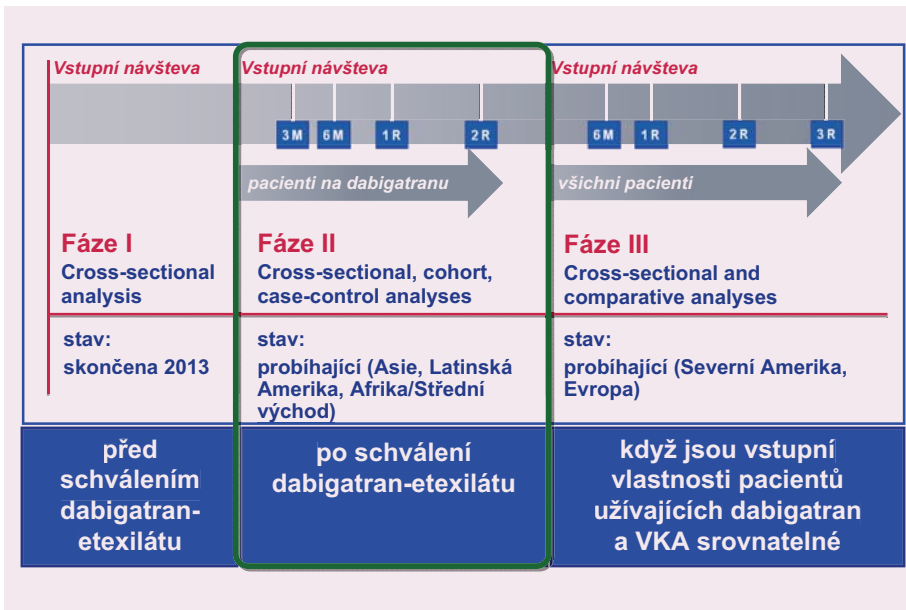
Vstupní návštěva

Vstupní návštěva

3 M 6 M 1 R 2 R

pacienti na dabigatranu

Vstupní návštěva

6 M 1 R 2 R 3 R

všichni pacienti

Fáze I
Cross-sectional analysis

stav:
skončena 2013

Fáze II
Cross-sectional, cohort, case-control analyses

stav:
probíhající (Asie, Latinská Amerika, Afrika/Střední východ)

Fáze III
Cross-sectional and comparative analyses

stav:
probíhající (Severní Amerika, Evropa)

před schválením dabigatran-etexilátu

po schválení dabigatran-etexilátu

když jsou vstupní vlastnosti pacientů užívajících dabigatran a VKA srovnatelné